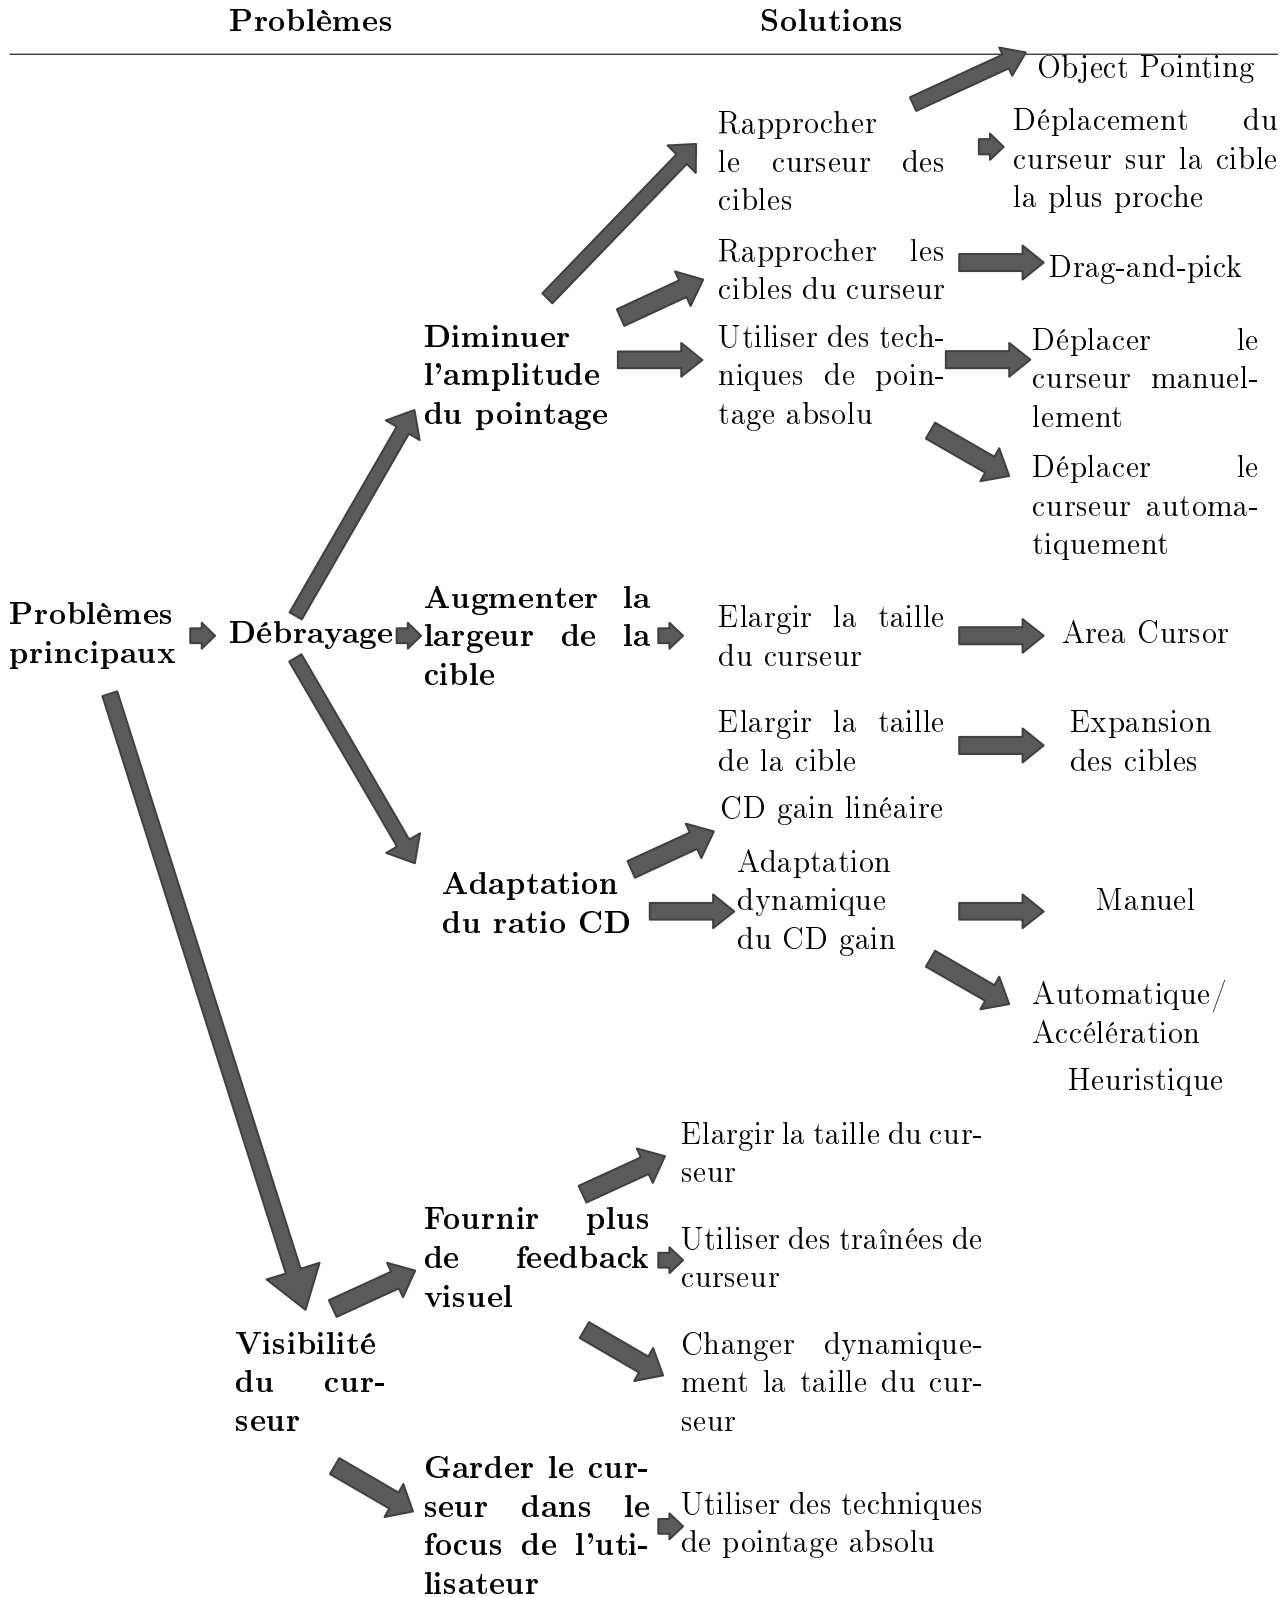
Problèmes Solutions

Problèmes principaux

Débrayage

Diminuer l'amplitude du pointage

Rapprocher le curseur des cibles

Object Pointing

Déplacement du curseur sur la cible la plus proche

Rapprocher les cibles du curseur

Drag-and-pick

Utiliser des techniques de pointage absolu

Déplacer le curseur manuellement

Déplacer le curseur automatiquement

Augmenter la largeur de la cible

Elargir la taille du curseur

Area Cursor

Elargir la taille de la cible

Expansion des cibles

Adaptation du ratio CD

CD gain linéaire

Adaptation dynamique du CD gain

Manuel

Automatique/ Accélération

Heuristique

Visibilité du curseur

Fournir plus de feedback visuel

Elargir la taille du curseur

Utiliser des traînées de curseur

Changer dynamiquement la taille du curseur

Garder le curseur dans le focus de l'utilisateur

Utiliser des techniques de pointage absolu